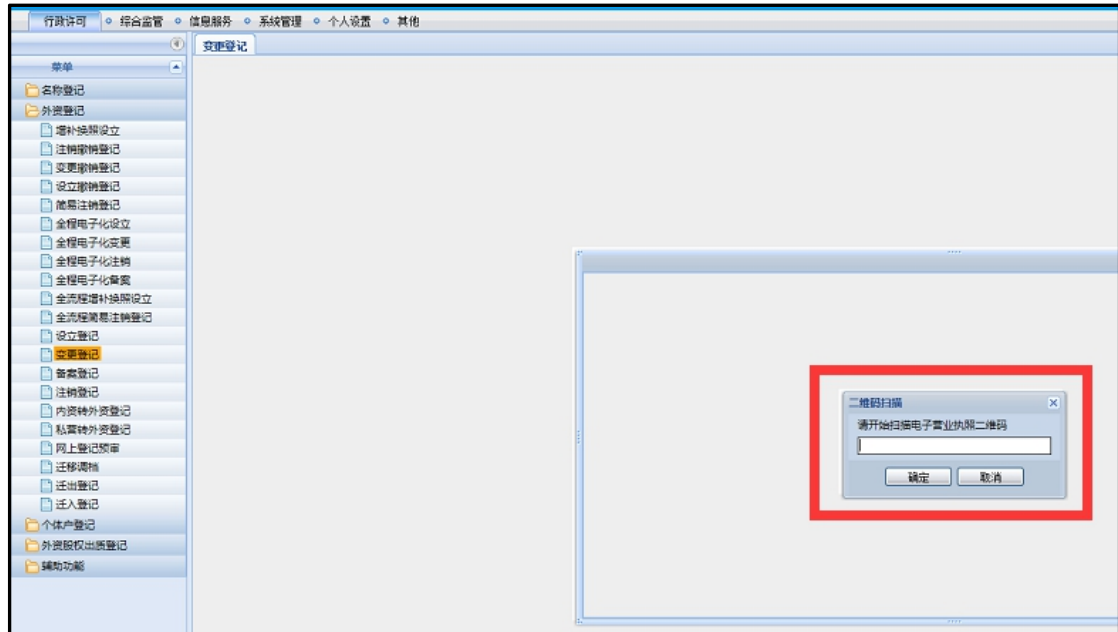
行政许可 ◦ 综合监管 ◦ 信息服务 ◦ 系统管理 ◦ 个人设置 ◦ 其他

菜单

名称登记
外资登记
增补换照设立
注销撤销登记
变更撤销登记
设立撤销登记
简易注销登记
全程电子化设立
全程电子化变更
全程电子化注销
全程电子化备案
全流程增补换照设立
全流程简易注销登记
设立登记
变更登记
备案登记
注销登记
内资转外资登记
私营转外资登记
网上登记预审
迁移调档
迁出登记
迁入登记
个体户登记
外资股权出质登记
辅助功能

变更登记

二维码扫描
请开始扫描电子营业执照二维码
确定 取消